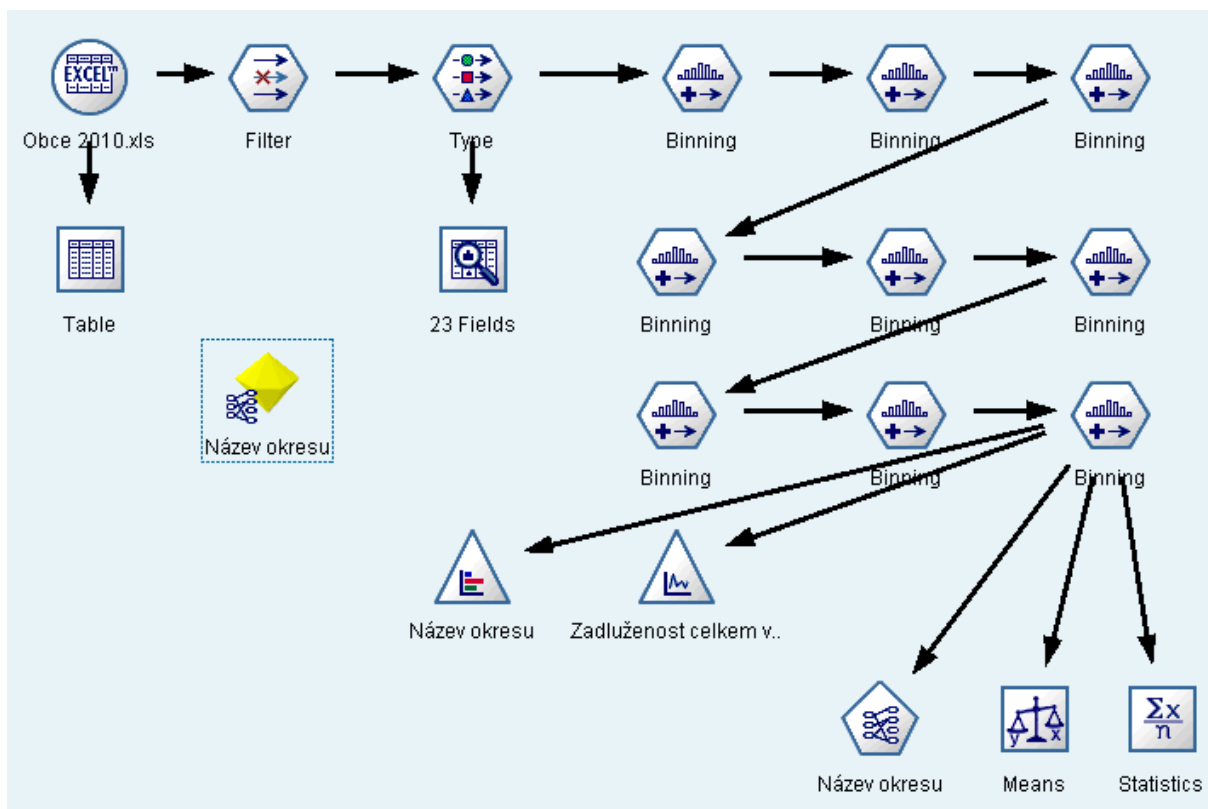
EXCEL

Obce 2010.xls

Filter

Type

Binning

Binning

Binning

Table

23 Fields

Binning

Binning

Binning

Název okresu

Binning

Binning

Binning

Název okresu

Zadluženost celkem v..

Název okresu

Means

$\frac{\Sigma x}{n}$

Statistics